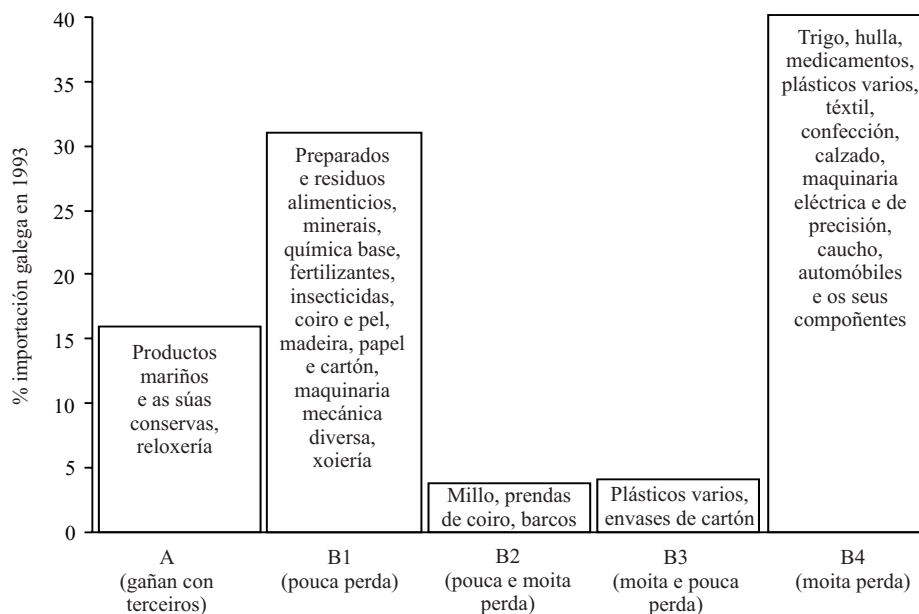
% importación galega en 1993

40
35
30
25
20
15
10
5
0

Productos mariños e as súas conservas, reloxería

Preparados e residuos alimenticios, minerais, química base, fertilizantes, insecticidas, coiro e pel, madeira, papel e cartón, maquinaria mecánica diversa, xoiería

Millo, prendas de coiro, barcos

Plásticos varios, envases de cartón

Trigo, hulla, medicamentos, plásticos varios, téxtil, confección, calzado, maquinaria eléctrica e de precisión, caucho, automóbiles e os seus compoñentes

A
(gañan con terceiros)

B1
(pouca perda)

B2
(pouca e moita perda)

B3
(moita e pouca perda)

B4
(moita perda)